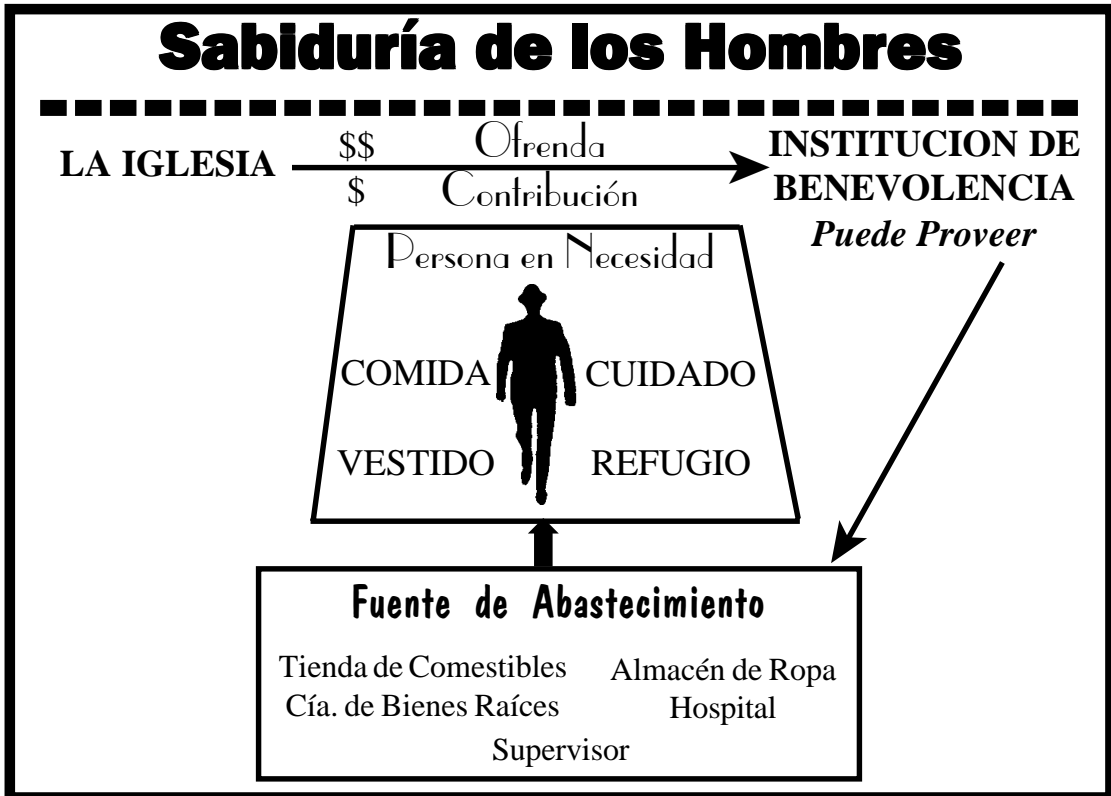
Sabiduría de los Hombres

LA IGLESIA

$$ Ofrenda

$ Contribución

INSTITUCION DE BENEVOLENCIA

*Puede Proveer*

Persona en Necesidad

COMIDA

CUIDADO

VESTIDO

REFUGIO

Fuente de Abastecimiento

Tienda de Comestibles

Almacén de Ropa

Cía. de Bienes Raíces

Hospital

Supervisor